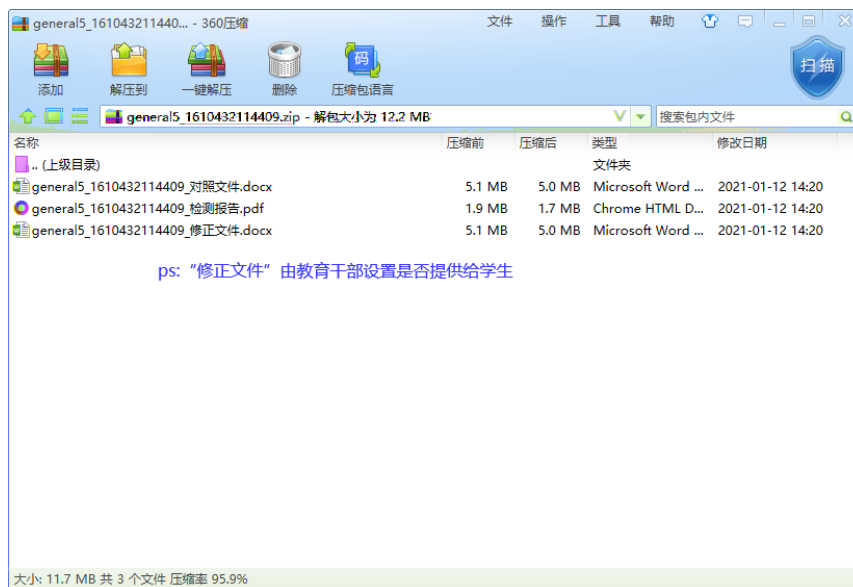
general5_161043211440... - 360压缩

文件 操作 工具 帮助

添加 解压到 一键解压 删除 压缩包语言

码

扫描

general5_1610432114409.zip - 解包大小为 12.2 MB

搜索包内文件

| 名称 | 压缩前 | 压缩后 | 类型 | 修改日期 |
|---|---|---|---|---|
| .. (上级目录) | | | 文件夹 | |
| general5_1610432114409_对照文件.docx | 5.1 MB | 5.0 MB | Microsoft Word ... | 2021-01-12 14:20 |
| general5_1610432114409_检测报告.pdf | 1.9 MB | 1.7 MB | Chrome HTML D... | 2021-01-12 14:20 |
| general5_1610432114409_修正文件.docx | 5.1 MB | 5.0 MB | Microsoft Word ... | 2021-01-12 14:20 |

ps:“修正文件”由教育干部设置是否提供给学生

大小: 11.7 MB 共 3 个文件 压缩率 95.9%